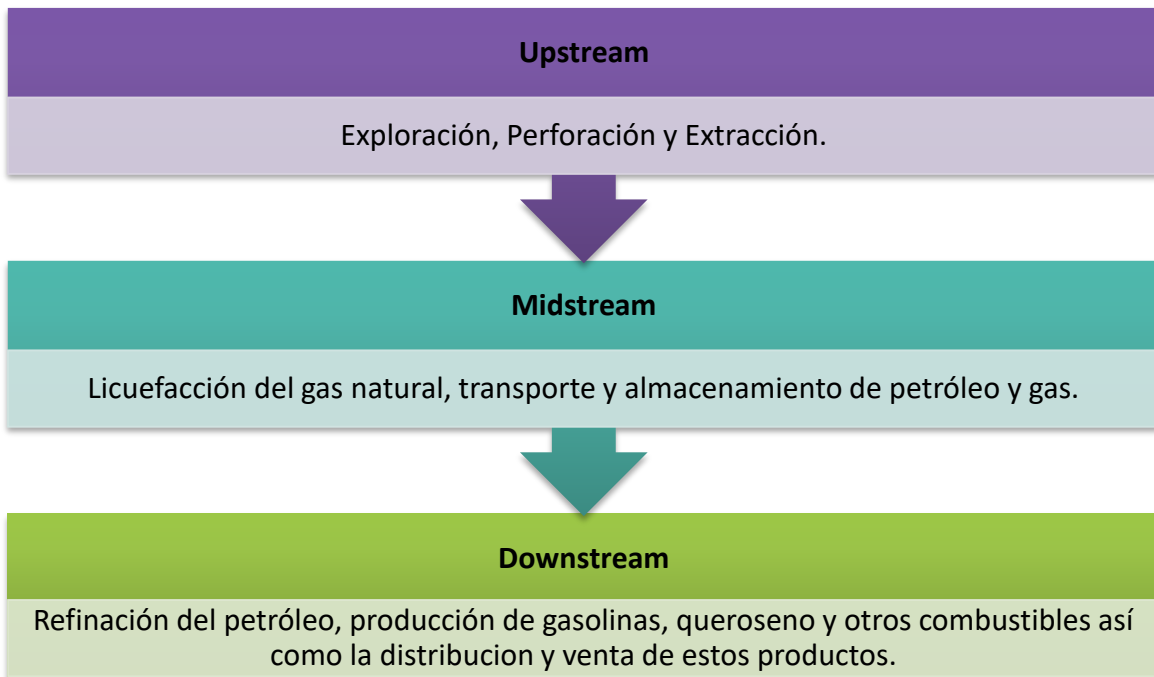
Upstream

Exploración, Perforación y Extracción.

Midstream

Licuefacción del gas natural, transporte y almacenamiento de petróleo y gas.

Downstream

Refinación del petróleo, producción de gasolinas, queroseno y otros combustibles así como la distribucion y venta de estos productos.